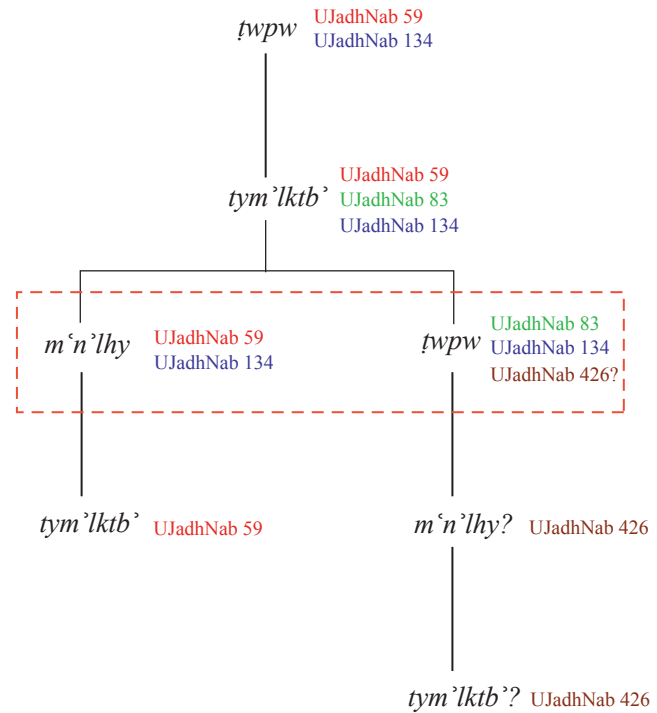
ṭwpw UJadhNab 59
UJadhNab 134

tymʾlktbʾ UJadhNab 59
UJadhNab 83
UJadhNab 134

mʿnʾlhy UJadhNab 59
UJadhNab 134

ṭwpw UJadhNab 83
UJadhNab 134
UJadhNab 426?

tymʾlktbʾ UJadhNab 59

mʿnʾlhy? UJadhNab 426

tymʾlktbʾ? UJadhNab 426